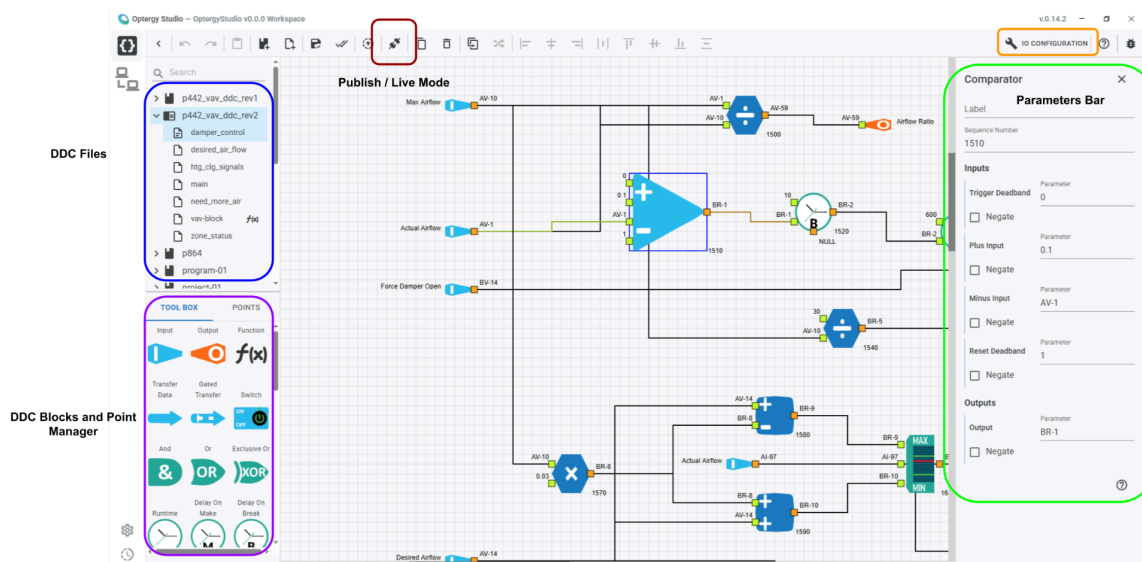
Optergy Studio — OptergyStudio v0.0.0 Workspace

v.0.14.2

IO CONFIGURATION

Search

p442_vav_ddc_rev1
p442_vav_ddc_rev2
damper_control
desired_air_flow
htg_clg_signals
main
need_more_air
vav-block
zone_status
p864
program-01
project-01

DDC Files

TOOL BOX
POINTS

Input
Output
Function
Transfer Data
Gated Transfer
Switch
And
Or
Exclusive Or
Runtime
Delay On Make
Delay On Break

& OR XOR

DDC Blocks and Point Manager

Publish / Live Mode

Max Airflow AV-10
AV-1
AV-10
AV-59
1500
AV-59
Airflow Ratio
0
0.1
AV-1
1
BR-1
1510
10
BR-1
BR-2
B
NULL
1520
600
BR-2
Actual Airflow AV-1
Force Damper Open BV-14
30
AV-10
BR-5
1540
AV-14
BR-8
BR-9
1580
BR-9
MAX
AI-97
BR-10
MIN
AV-10
0.03
BR-8
1570
Actual Airflow AI-97
BR-8
AV-14
BR-10
1590
Desired Airflow AV-14

Comparator
Parameters Bar
Label
Sequence Number
1510
Inputs
Trigger Deadband
Parameter
0
Negate
Plus Input
Parameter
0.1
Negate
Minus Input
Parameter
AV-1
Negate
Reset Deadband
Parameter
1
Negate
Outputs
Output
Parameter
BR-1
Negate